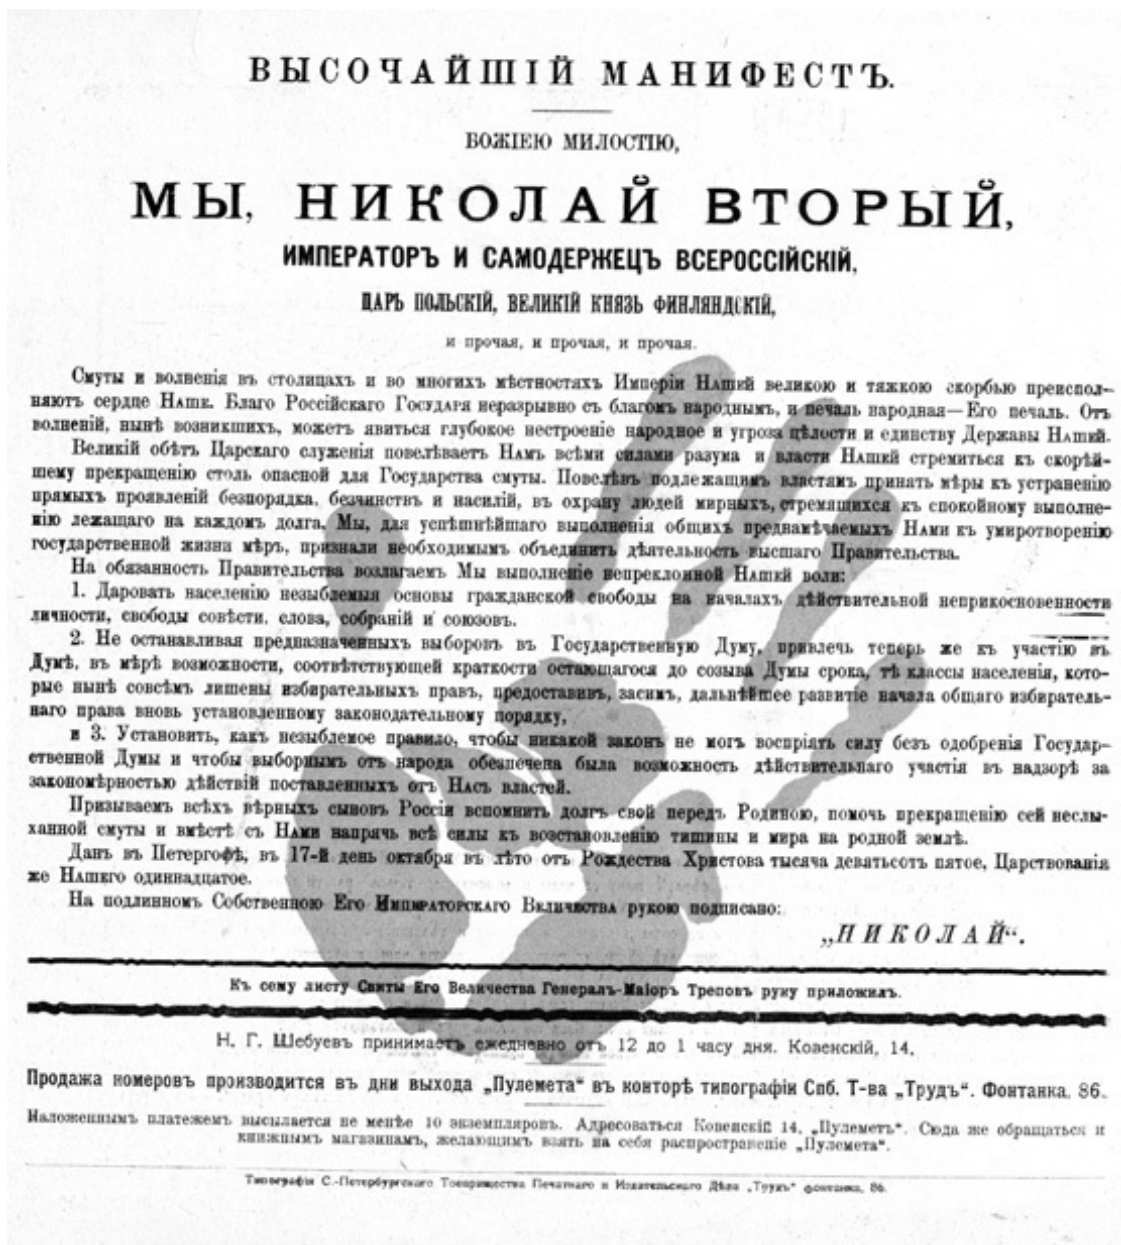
ВЫСОЧАЙШІЙ МАНИФЕСТЪ.

БОЖІЕЮ МИЛОСТІЮ,

МЫ, НИКОЛАЙ ВТОРЫЙ,

ИМПЕРАТОРЪ И САМОДЕРЖЕЦЪ ВСЕРОССІЙСКІЙ,

ЦАРЬ ПОЛЬСКІЙ, ВЕЛИКІЙ КНЯЗЬ ФИНЛЯНДСКІЙ,

и прочая, и прочая, и прочая.

Смуты и волненія въ столицахъ и во многихъ мѣстностяхъ Имперіи Нашей великою и тяжкою скорбью преисполняютъ сердце Наше. Благо Россійскаго Государя неразрывно съ благомъ народнымъ, и печаль народная — Его печаль. Отъ волненій, нынѣ возникшихъ, можетъ явиться глубокое нестроеніе народное и угроза цѣлости и единству Державы Нашей.

Великій обѣтъ Царскаго служенія повелѣваетъ Намъ всѣми силами разума и власти Нашей стремиться къ скорѣйшему прекращенію столь опасной для Государства смуты. Повелѣвъ подлежащимъ властямъ принять мѣры къ устраненію прямыхъ проявленій безпорядка, безчинствъ и насилій, въ охрану людей мирныхъ, стремящихся къ спокойному выполненію лежащаго на каждомъ долга, Мы, для успѣшнѣйшаго выполненія общихъ предначертаемыхъ Нами къ умиротворенію государственной жизни мѣръ, признали необходимымъ объединить дѣятельность высшаго Правительства.

На обязанность Правительства возлагаемъ Мы выполненіе непреклонной Нашей воли:

1. Даровать населенію незыблемыя основы гражданской свободы на началахъ дѣйствительной неприкосновенности личности, свободы совѣсти, слова, собраній и союзовъ.

2. Не останавливая предназначенныхъ выборовъ въ Государственную Думу, привлечь теперь же къ участію въ Думѣ, въ мѣрѣ возможности, соотвѣтствующей краткости остающагося до созыва Думы срока, тѣ классы населенія, которые нынѣ совсѣмъ лишены избирательныхъ правъ, предоставивъ, засимъ, дальнѣйшее развитіе начала общаго избирательнаго права вновь установленному законодательному порядку,

и 3. Установить, какъ незыблемое правило, чтобы никакой законъ не могъ воспріять силу безъ одобренія Государственной Думы и чтобы выборнымъ отъ народа обезпечена была возможность дѣйствительнаго участія въ надзорѣ за закономѣрностью дѣйствій поставленныхъ отъ Насъ властей.

Призываемъ всѣхъ вѣрныхъ сыновъ Россіи вспомнить долгъ свой передъ Родиною, помочь прекращенію сей неслыханной смуты и вмѣстѣ съ Нами напрячь всѣ силы къ возстановленію тишины и мира на родной землѣ.

Данъ въ Петергофѣ, въ 17-й день октября въ лѣто отъ Рождества Христова тысяча девятьсотъ пятое, Царствованія же Нашего одиннадцатое.

На подлинномъ Собственною Его Императорскаго Величества рукою подписано:

„НИКОЛАЙ".

Къ сему листу Свиты Его Величества Генералъ-Маіоръ Треповъ руку приложилъ.

Н. Г. Шебуевъ принимаетъ ежедневно отъ 12 до 1 часу дня. Ковенскій, 14.

Продажа номеровъ производится въ дни выхода „Пулемета" въ конторѣ типографіи Спб. Т-ва „Трудъ". Фонтанка, 86.

Наложеннымъ платежемъ высылается не менѣе 10 экземпляровъ. Адресоваться Ковенскій 14, „Пулеметъ". Сюда же обращаться и книжнымъ магазинамъ, желающимъ взять на себя распространеніе „Пулемета".

Типографія С.-Петербургскаго Товарищества Печатнаго и Издательскаго Дѣла „Трудъ" Фонтанка, 86.